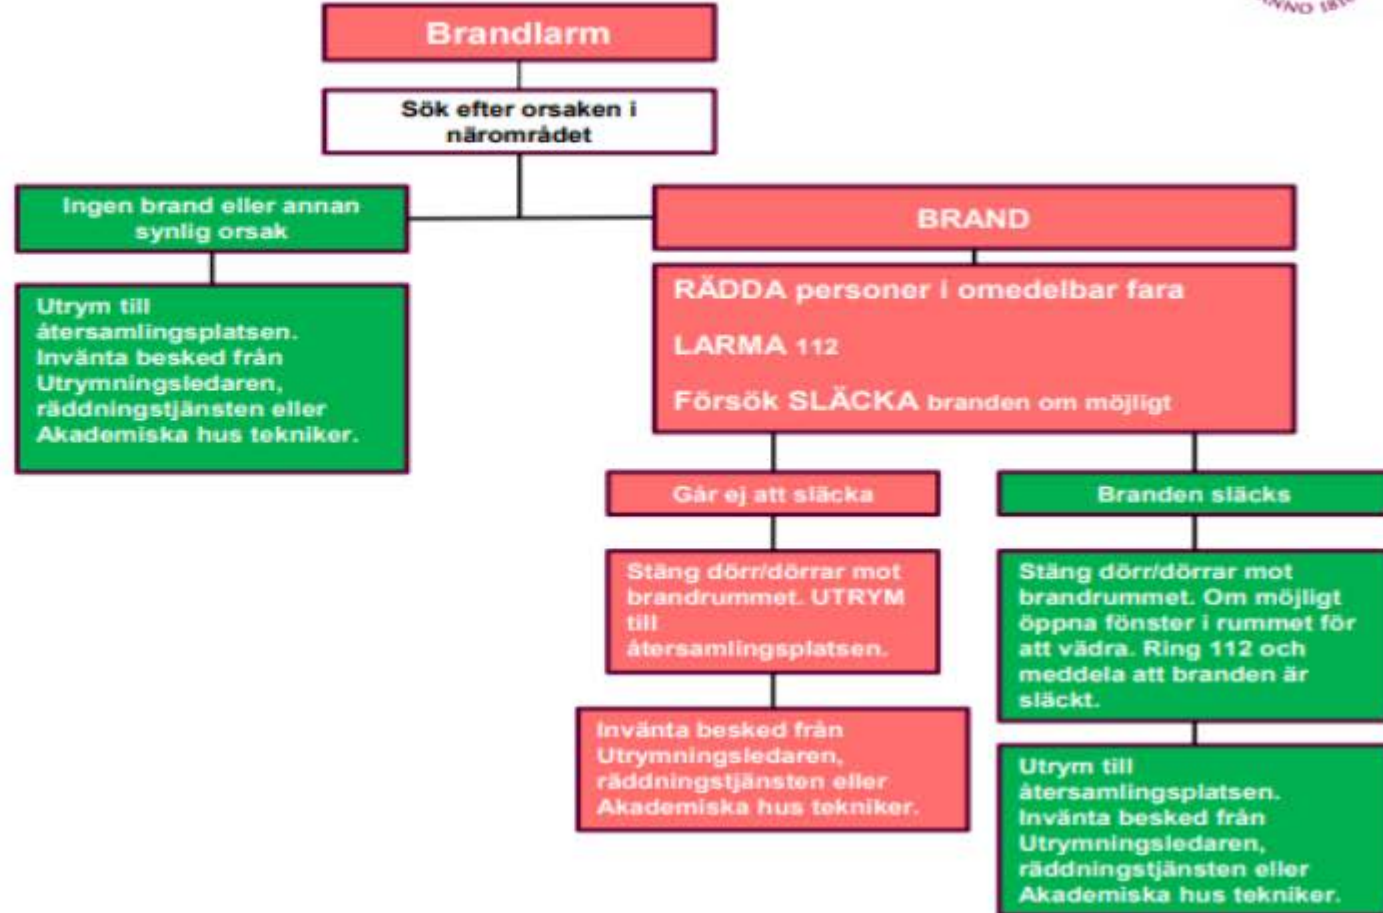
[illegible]NNO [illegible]

Brandlarm

Sök efter orsaken i närområdet

Ingen brand eller annan synlig orsak

Utrym till återsamlingsplatsen. Invänta besked från Utrymningsledaren, räddningstjänsten eller Akademiska hus tekniker.

BRAND

RÄDDA personer i omedelbar fara

LARMA 112

Försök SLÄCKA branden om möjligt

Går ej att släcka

Stäng dörr/dörrar mot brandrummet. UTRYM till återsamlingsplatsen.

Invänta besked från Utrymningsledaren, räddningstjänsten eller Akademiska hus tekniker.

Branden släcks

Stäng dörr/dörrar mot brandrummet. Om möjligt öppna fönster i rummet för att vädra. Ring 112 och meddela att branden är släckt.

Utrym till återsamlingsplatsen. Invänta besked från Utrymningsledaren, räddningstjänsten eller Akademiska hus tekniker.